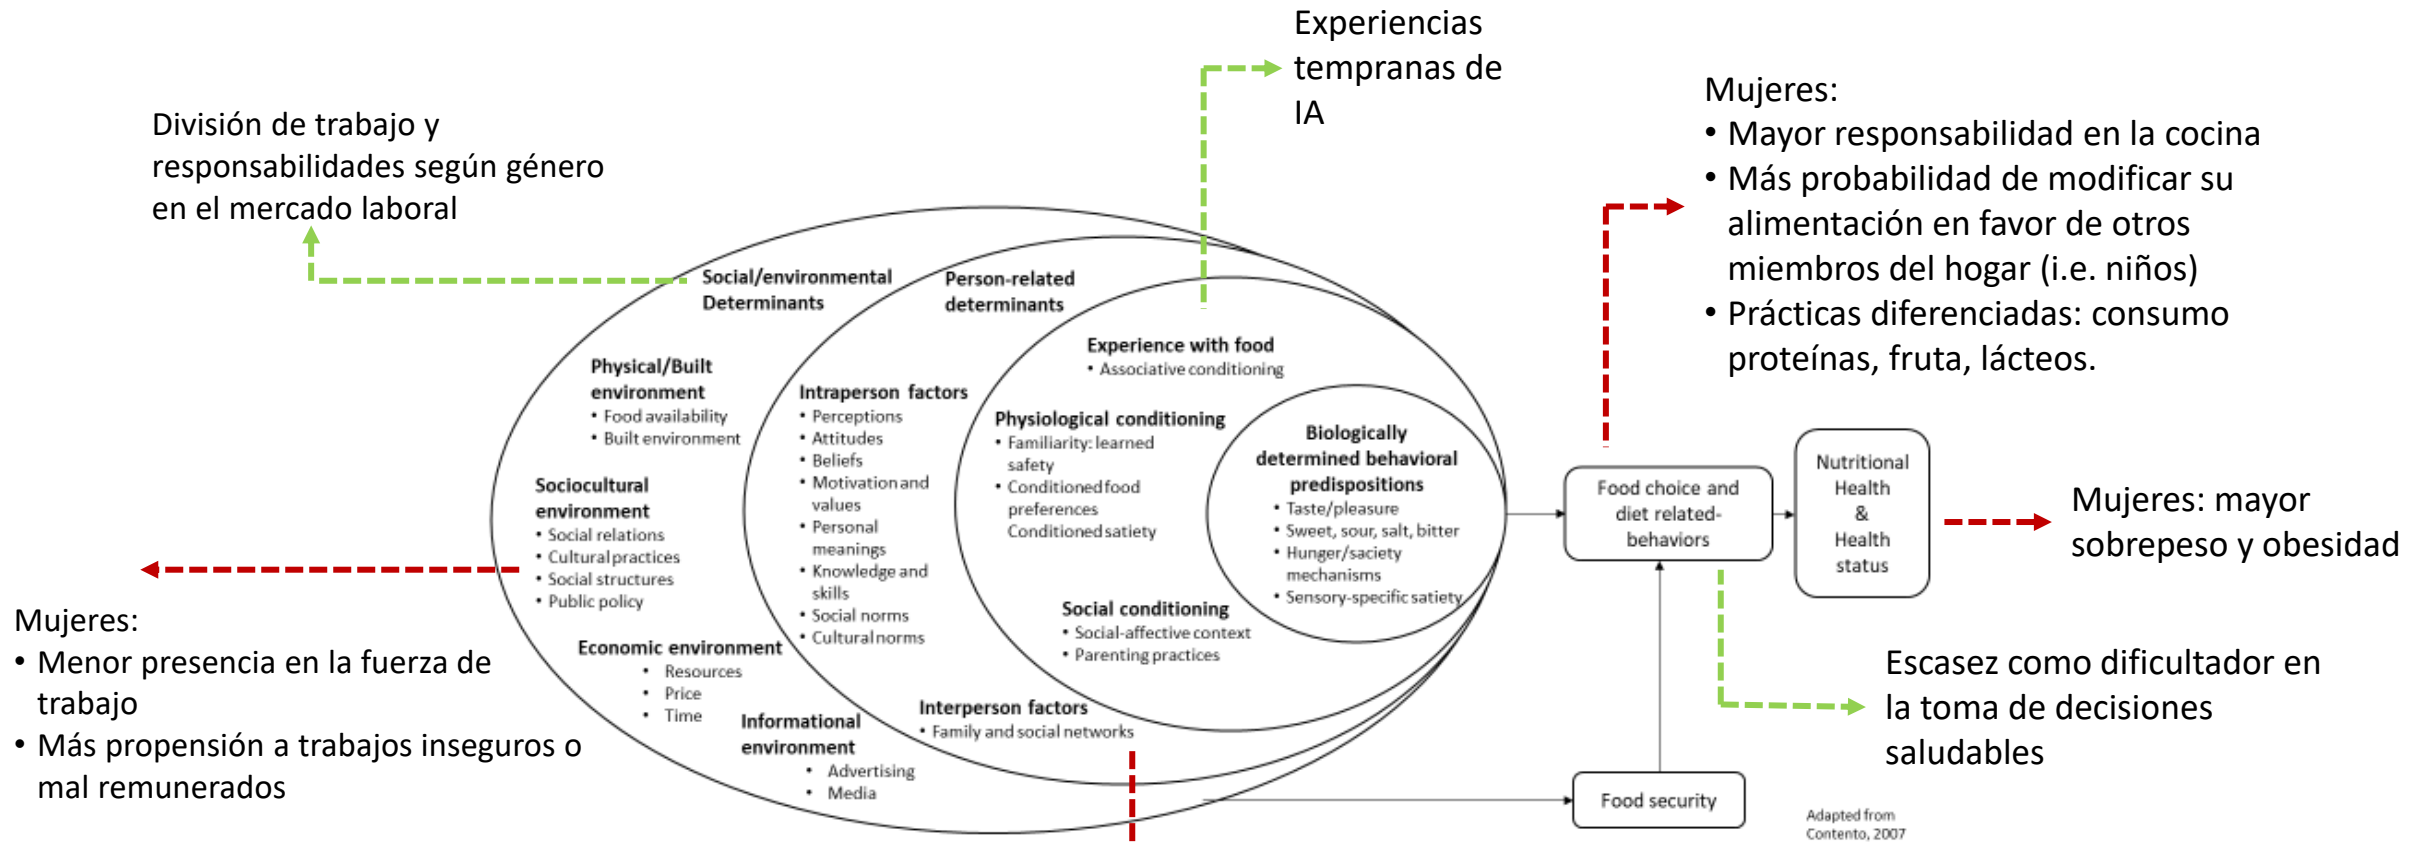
Experiencias tempranas de IA

División de trabajo y responsabilidades según género en el mercado laboral

Mujeres:
• Mayor responsabilidad en la cocina
• Más probabilidad de modificar su alimentación en favor de otros miembros del hogar (i.e. niños)
• Prácticas diferenciadas: consumo proteínas, fruta, lácteos.

Social/environmental Determinants

Person-related determinants

Experience with food
• Associative conditioning

Physical/Built environment
• Food availability
• Built environment

Intraperson factors
• Perceptions
• Attitudes
• Beliefs
• Motivation and values
• Personal meanings
• Knowledge and skills
• Social norms
• Cultural norms

Physiological conditioning
• Familiarity: learned safety
• Conditioned food preferences
Conditioned satiety

Biologically determined behavioral predispositions
• Taste/pleasure
• Sweet, sour, salt, bitter
• Hunger/saciety mechanisms
• Sensory-specific satiety

Sociocultural environment
• Social relations
• Cultural practices
• Social structures
• Public policy

Social conditioning
• Social-affective context
• Parenting practices

Economic environment
• Resources
• Price
• Time

Informational environment
• Advertising
• Media

Interperson factors
• Family and social networks

Food choice and diet related-behaviors

Nutritional Health & Health status

Mujeres: mayor sobrepeso y obesidad

Food security

Escasez como dificultador en la toma de decisiones saludables

Adapted from Contento, 2007

Mujeres:
• Menor presencia en la fuerza de trabajo
• Más propensión a trabajos inseguros o mal remunerados